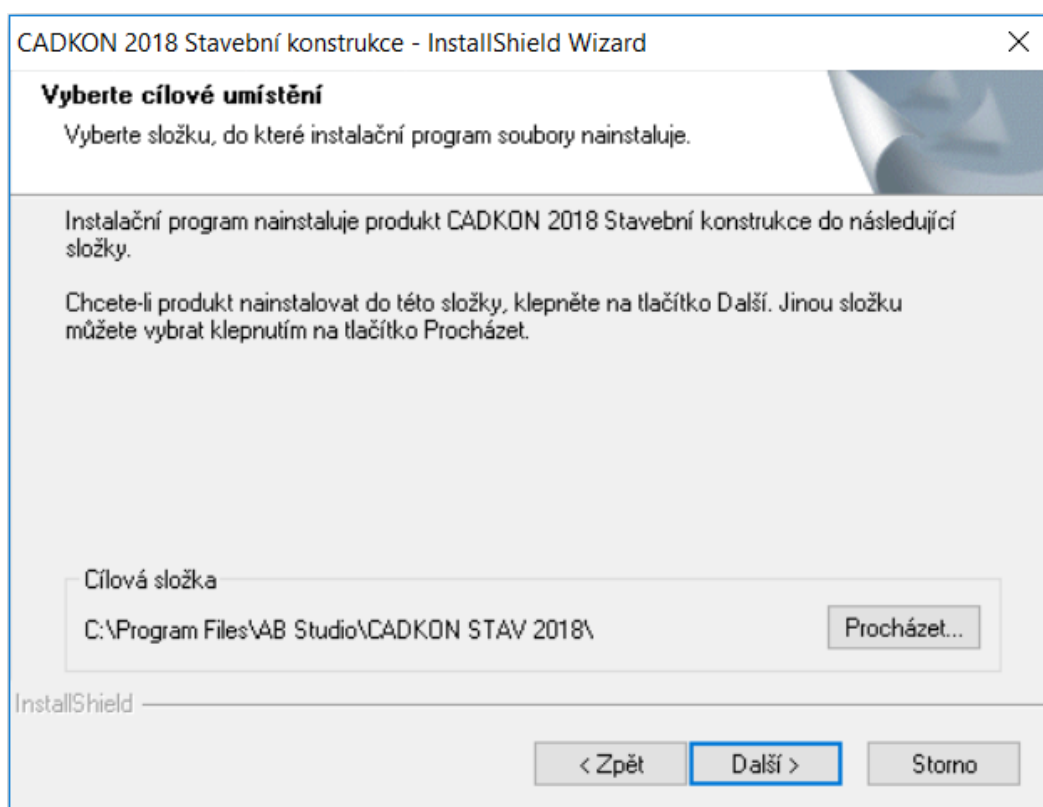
CADKON 2018 Stavební konstrukce - InstallShield Wizard

×

Vyberte cílové umístění

Vyberte složku, do které instalační program soubory nainstaluje.

Instalační program nainstaluje produkt CADKON 2018 Stavební konstrukce do následující složky.

Chcete-li produkt nainstalovat do této složky, klepněte na tlačítko Další. Jinou složku můžete vybrat klepnutím na tlačítko Procházet.

Cílová složka

C:\Program Files\AB Studio\CADKON STAV 2018\

Procházet...

InstallShield

< Zpět

Další >

Storno